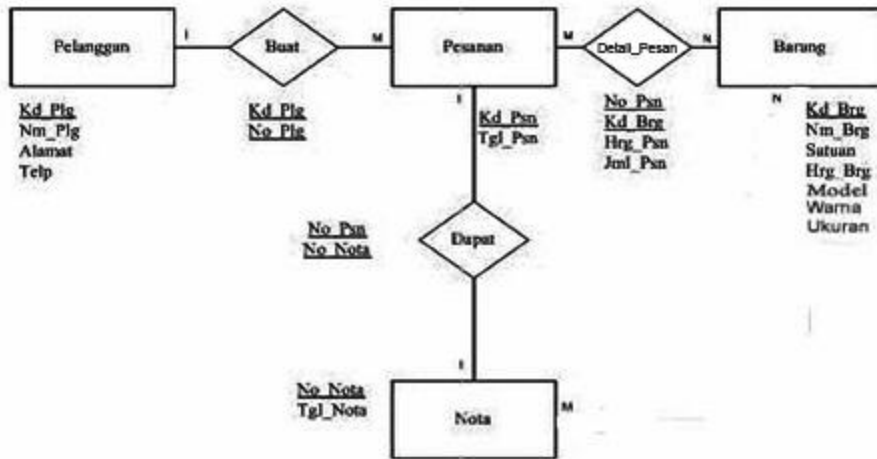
Pelanggan

1

Buat

M

Pesanan

M

Detail_Pesan

N

Barang

Kd_Plg
Nm_Plg
Alamat
Telp

Kd_Plg
No_Plg

1

Kd_Psn
Tgl_Psn

No_Psn
Kd_Brg
Hrg_Psn
Jml_Psn

N

Kd_Brg
Nm_Brg
Satuan
Hrg_Brg
Model
Warna
Ukuran

No_Psn
No_Nota

Dapat

1

No_Nota
Tgl_Nota

Nota

M